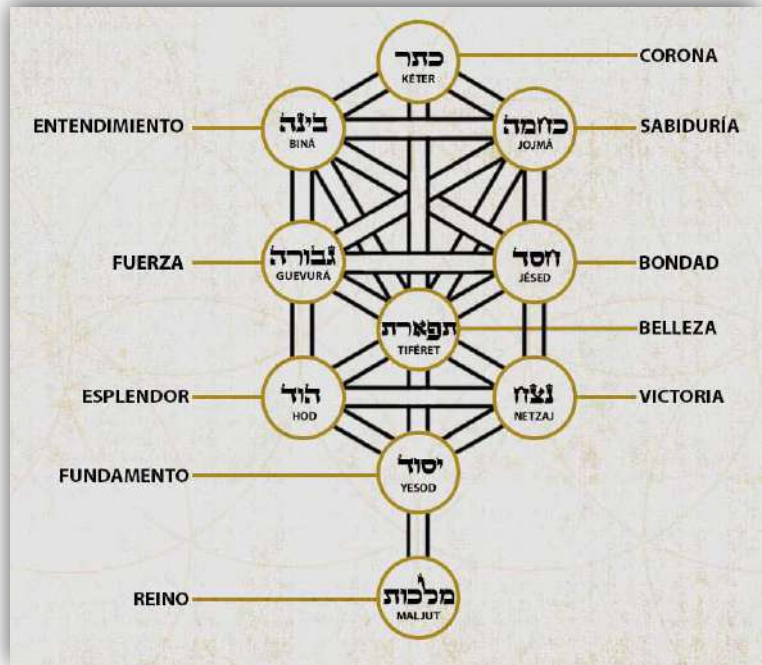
כתר
KÉTER
CORONA

ENTENDIMIENTO
בינה
BINÁ

חכמה
JOJMÁ
SABIDURÍA

FUERZA
גבורה
GUEVURÁ

חסד
JÉSED
BONDAD

תפארת
TIFÉRET
BELLEZA

ESPLENDOR
הוד
HOD

נצח
NETZAJ
VICTORIA

FUNDAMENTO
יסוד
YESOD

REINO
מלכות
MALJUT